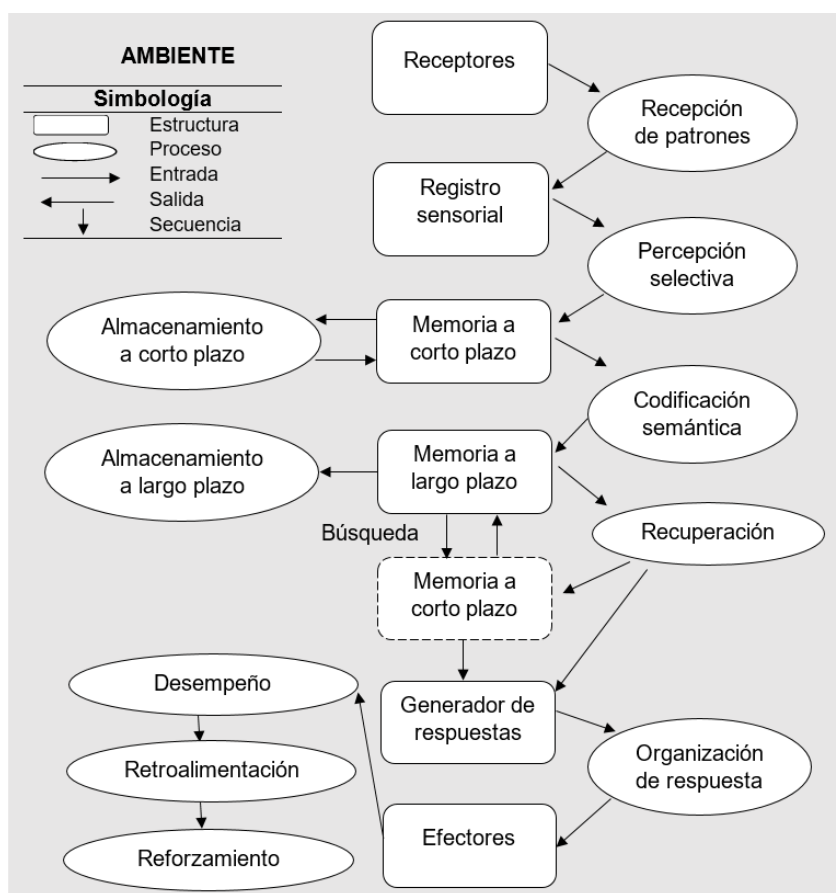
AMBIENTE

Simbología
Estructura
Proceso
Entrada
Salida
Secuencia

Receptores
Recepción de patrones
Registro sensorial
Percepción selectiva
Almacenamiento a corto plazo
Memoria a corto plazo
Codificación semántica
Almacenamiento a largo plazo
Memoria a largo plazo
Búsqueda
Recuperación
Memoria a corto plazo
Desempeño
Generador de respuestas
Retroalimentación
Organización de respuesta
Reforzamiento
Efectores